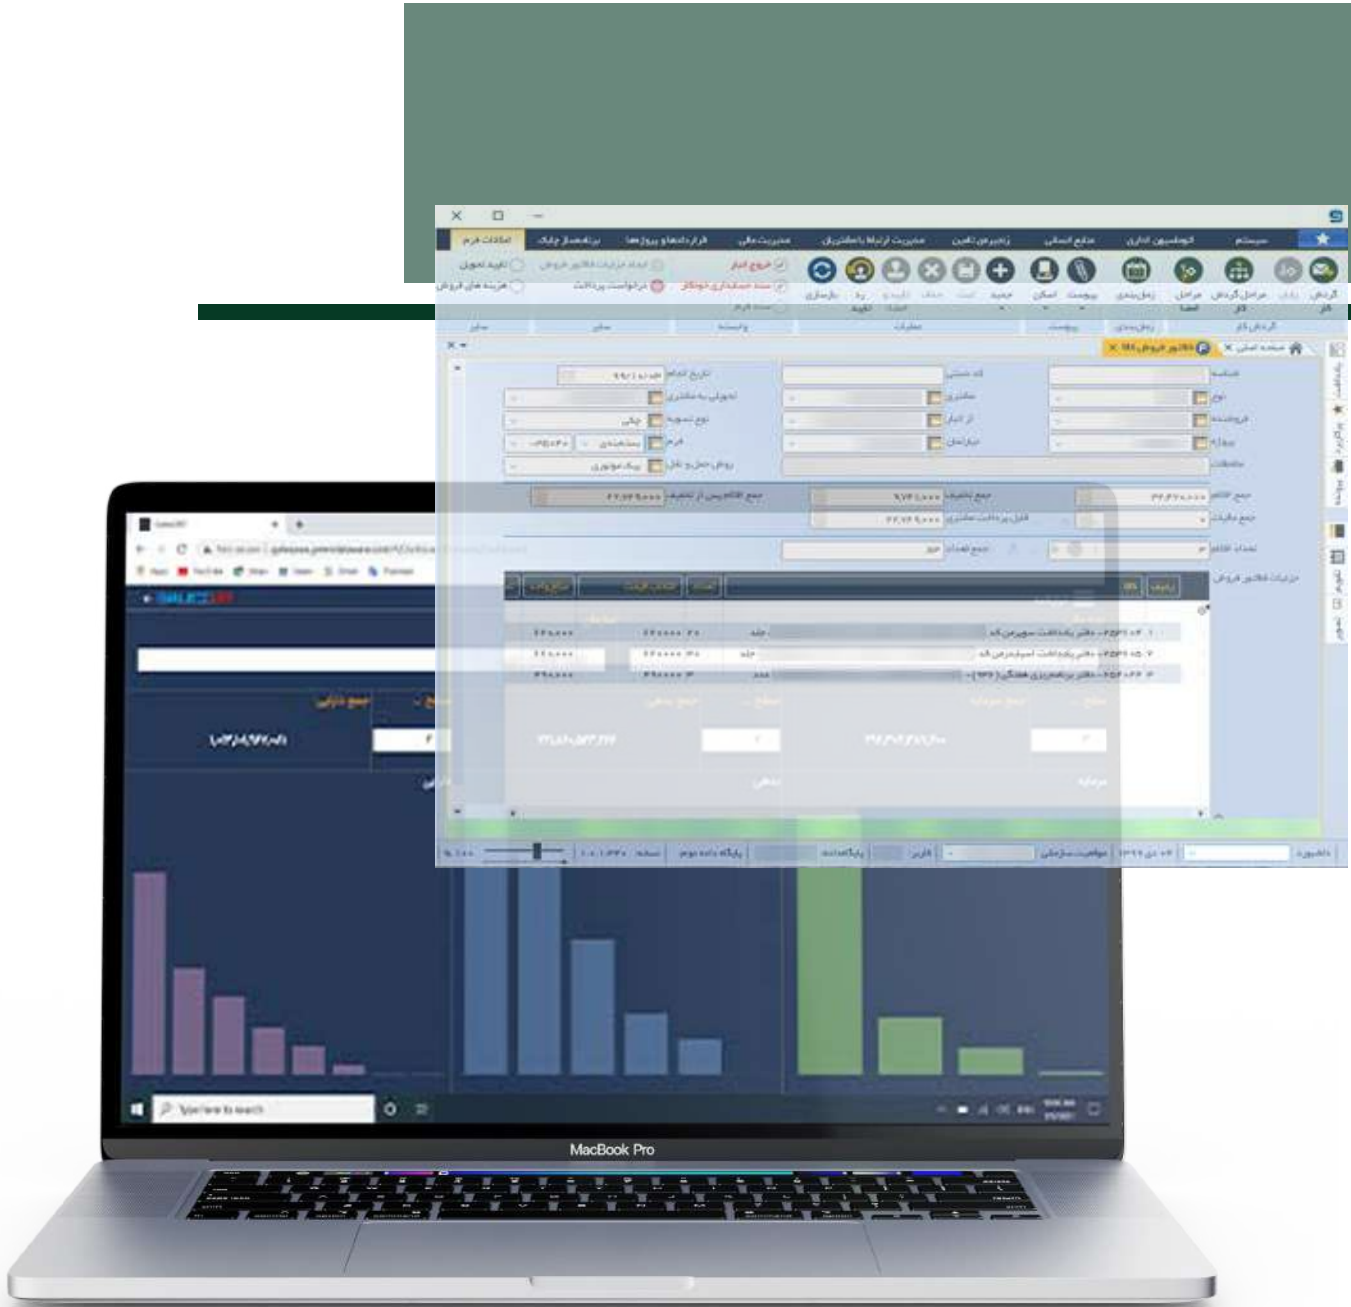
سیستم
اتوماسیون اداری
منابع انسانی
زنجیره تامین
مدیریت ارتباط با مشتریان
مدیریت مالی
قراردادها و پروژه ها
برنامه ساز چابک
امکانات فرم
گردش کار
زمان بندی
پیوست
امکان
جدید
بازسازی
خروج انبار
سند حسابداری خودکار
درخواست پرداخت
تولید تحویل
هزینه های فروش
صفحه اصلی
فاکتور فروش
شناسه
نوع
فروشنده
سفارش
ملاحظات
کد مشتری
مشتری
از انبار
بازاریاب
تاریخ انجام
تحویل به مشتری
نوع تسویه
چک
فرم
روش حمل و نقل
پیک موتوری
جمع اقلام
جمع مالیات
جمع تخفیف
قابل پرداخت مشتری
جمع اقلام پس از تخفیف
تعداد اقلام
جمع تعداد
جزئیات فاکتور فروش
دفتر یادداشت سیم دار
دفتر یادداشت اسپیندار
دفتر برنامه ریزی هفتگی
جلد
پایگاه داده
موقعیت سازمانی
داشبورد
MacBook Pro
Type here to search